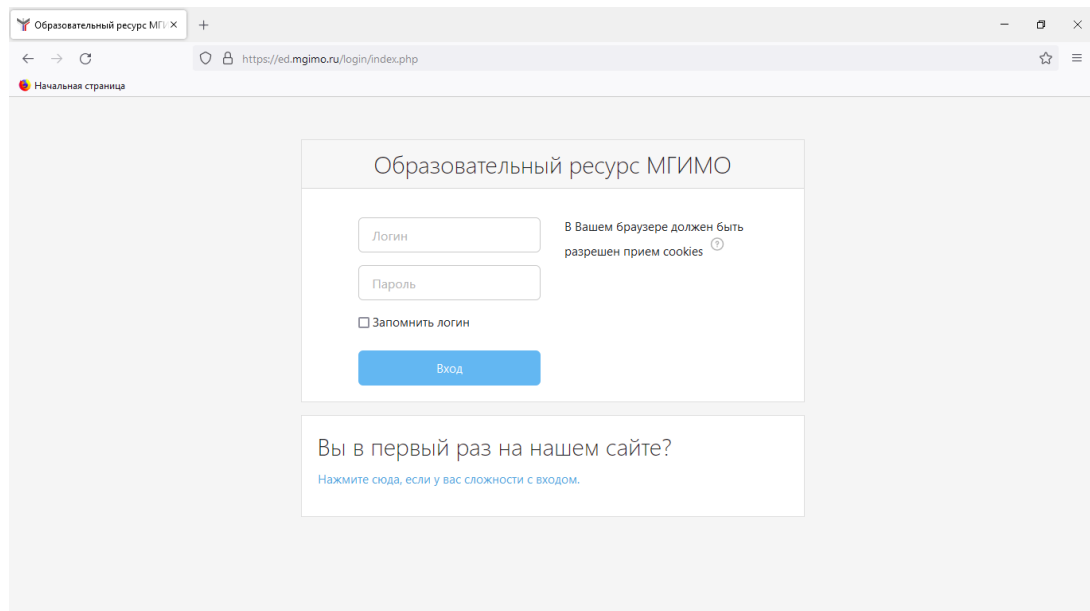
Образовательный ресурс МГ ×
+
https://ed.mgimo.ru/login/index.php
Начальная страница

Образовательный ресурс МГИМО

Логин
Пароль
☐ Запомнить логин
Вход

В Вашем браузере должен быть разрешен прием cookies

Вы в первый раз на нашем сайте?

Нажмите сюда, если у вас сложности с входом.